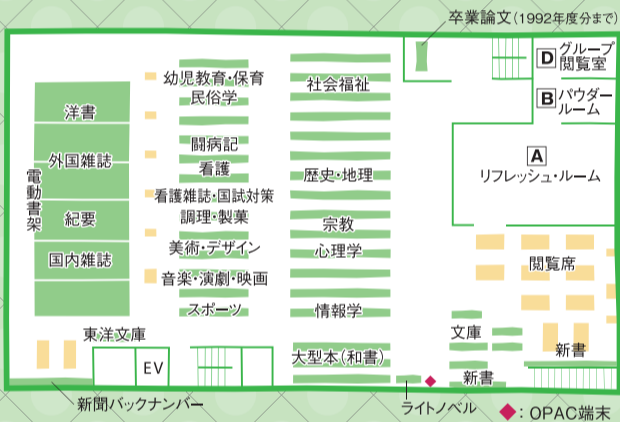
卒業論文(1992年度分まで)

D グループ閲覧室

B パウダールーム

A リフレッシュ・ルーム

閲覧席

新書

文庫

新書

電動書架

洋書

外国雑誌

紀要

国内雑誌

幼児教育・保育
民俗学

闘病記
看護
看護雑誌・国試対策
調理・製菓
美術・デザイン
音楽・演劇・映画
スポーツ

社会福祉

歴史・地理

宗教
心理学

情報学

大型本(和書)

東洋文庫

EV

新聞バックナンバー

ライトノベル

◆:OPAC端末